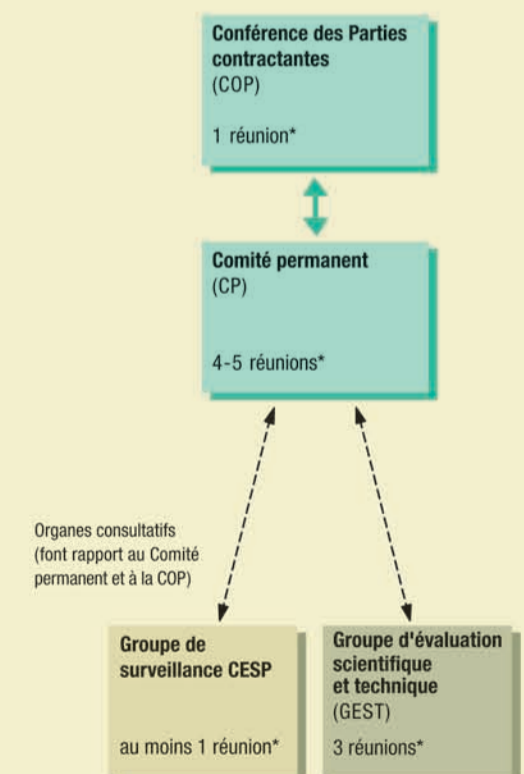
Conférence des Parties contractantes
(COP)

1 réunion*

Comité permanent
(CP)

4-5 réunions*

Organes consultatifs
(font rapport au Comité permanent et à la COP)

Groupe de surveillance CESP

au moins 1 réunion*

Groupe d'évaluation scientifique et technique
(GEST)

3 réunions*